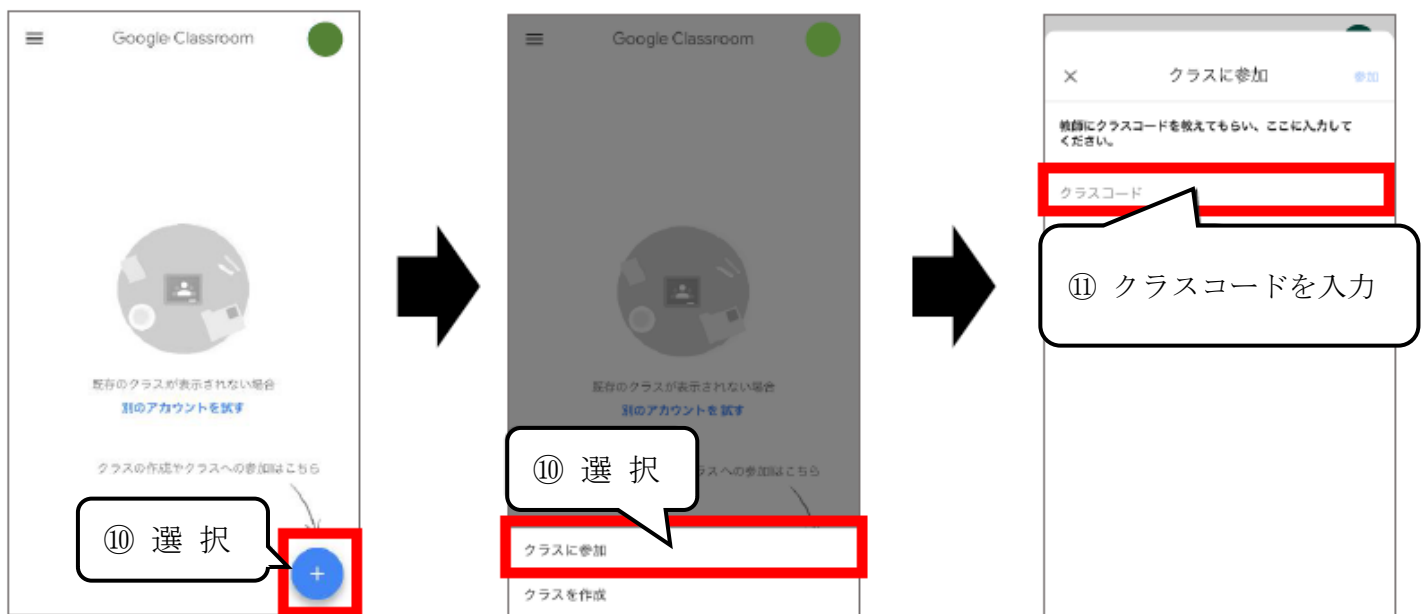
Google Classroom

既存のクラスが表示されない場合
別のアカウントを試す

クラスの作成やクラスへの参加はこちら

⑩ 選 択

+

Google Classroom

既存のクラスが表示されない場合
別のアカウントを試す

⑩ 選 択

スへの参加はこちら

クラスに参加

クラスを作成

×

クラスに参加

参加

教師にクラスコードを教えてもらい、ここに入力してください。

クラスコード

⑪ クラスコードを入力